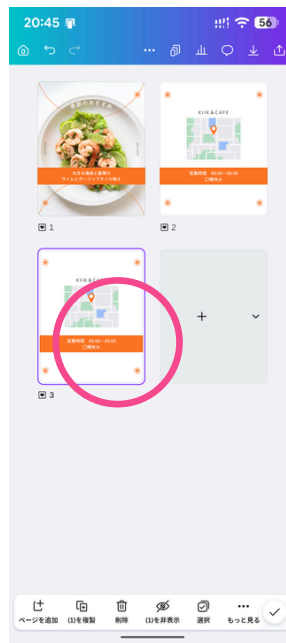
20:45

56

季節のおすすめ

大きな海老と新鮮な
ライムとガーリックオイル和え

KIIK&CAFE

営業時間 00:00～00:00
〇曜休み

1

2

KIIK&CAFE

営業時間 00:00～00:00
〇曜休み

3

+

ページを追加
(1)を複製
削除
(1)を非表示
選択
もっと見る